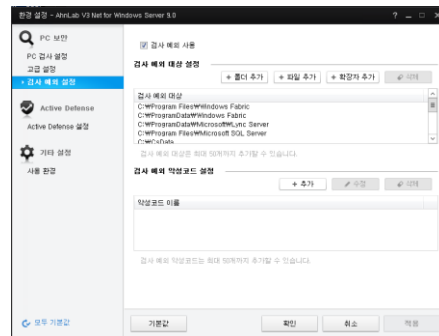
환경 설정 - AhnLab V3 Net for Windows Server 9.0

? _ □ ×

PC 보안

PC 검사 설정

고급 설정

› 검사 예외 설정

Active Defense

Active Defense 설정

기타 설정

사용 환경

모두 기본값

☑ 검사 예외 사용

검사 예외 대상 설정

+ 폴더 추가

+ 파일 추가

+ 확장자 추가

삭제

검사 예외 대상

C:₩Program Files₩Windows Fabric

C:₩ProgramData₩Windows Fabric

C:₩ProgramData₩Microsoft₩Lync Server

C:₩Program Files₩Microsoft SQL Server

C:₩CsData

검사 예외 대상은 최대 50개까지 추가할 수 있습니다.

검사 예외 악성코드 설정

+ 추가

수정

삭제

악성코드 이름

검사 예외 악성코드는 최대 50개까지 추가할 수 있습니다.

기본값

확인

취소

적용